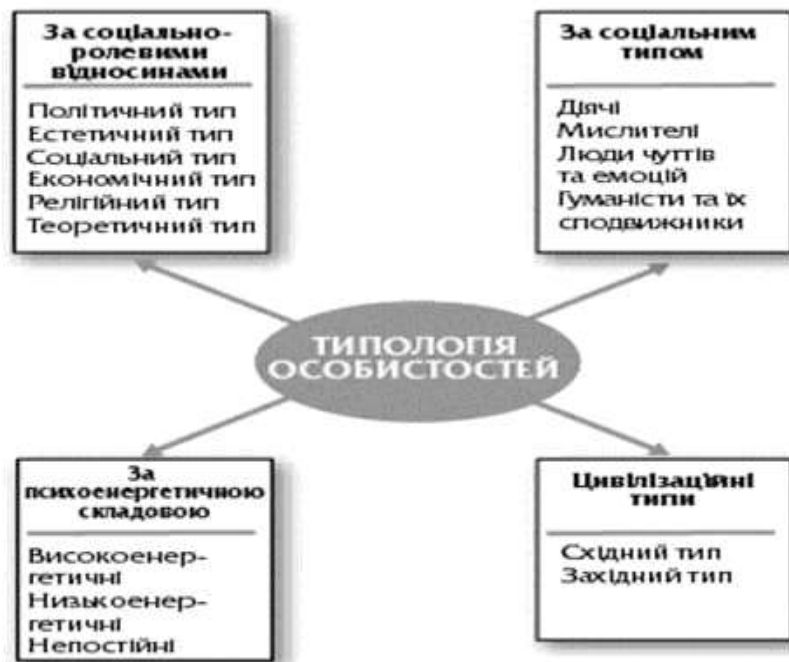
За соціально-рольовими відносинами

Політичний тип
Естетичний тип
Соціальний тип
Економічний тип
Релігійний тип
Теоретичний тип

За соціальним типом

Діячі
Мислителі
Люди чуттів та емоцій
Гуманісти та їх сподвижники

ТИПОЛОГІЯ ОСОБИСТОСТЕЙ

За психоенергетичною складовою

Високоенергетичні
Низькоенергетичні
Непостійні

Цивілізаційні типи

Східний тип
Західний тип